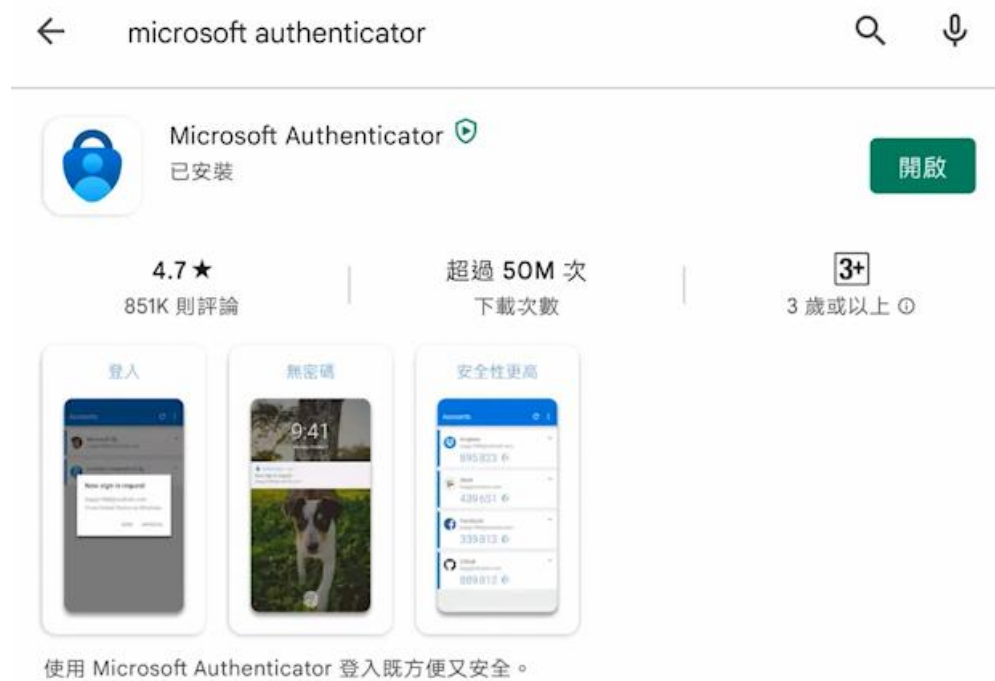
microsoft authenticator

Microsoft Authenticator
已安裝

開啟

4.7★
851K 則評論

超過 50M 次
下載次數

3+
3 歲或以上

登入

Accounts
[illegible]
New sign-in request
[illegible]

無密碼

9:41
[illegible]

安全性更高

Accounts
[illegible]
895 823
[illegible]
439 651
Facebook
339 813
GitHub
889 812

使用 Microsoft Authenticator 登入既方便又安全。